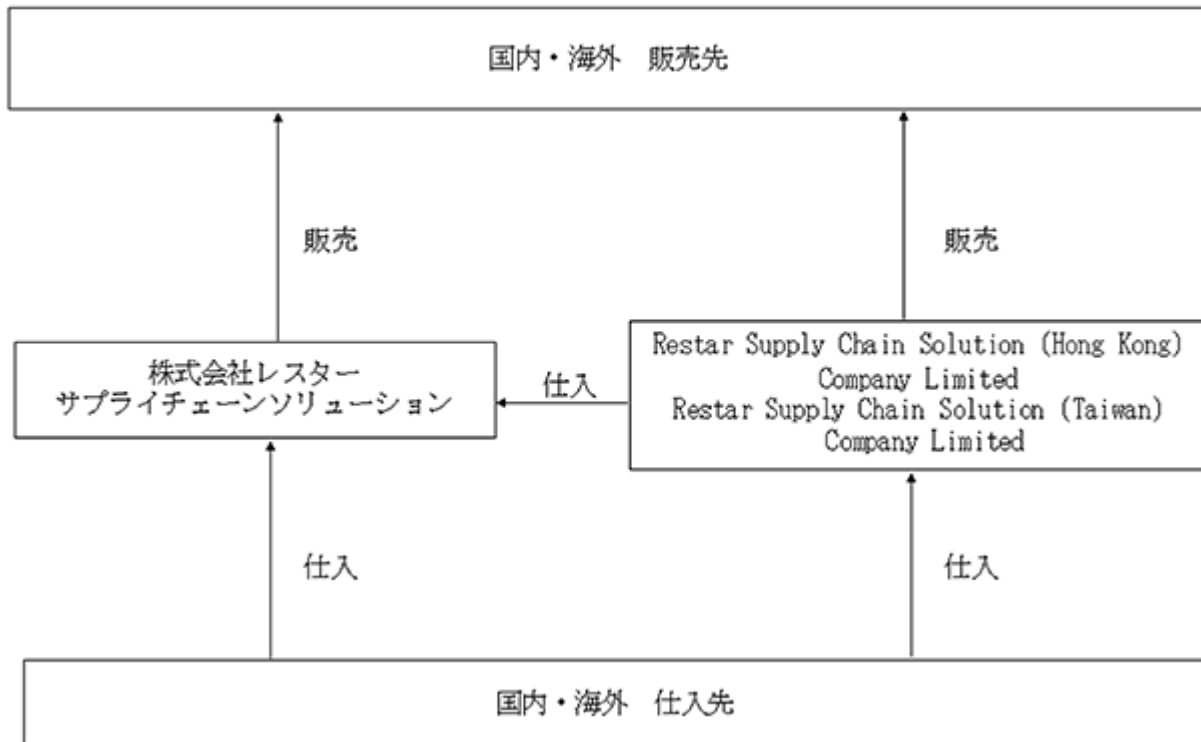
国内・海外　販売先

販売

販売

株式会社レスター
サプライチェーンソリューション

仕入

Restar Supply Chain Solution (Hong Kong)
Company Limited
Restar Supply Chain Solution (Taiwan)
Company Limited

仕入

仕入

国内・海外　仕入先